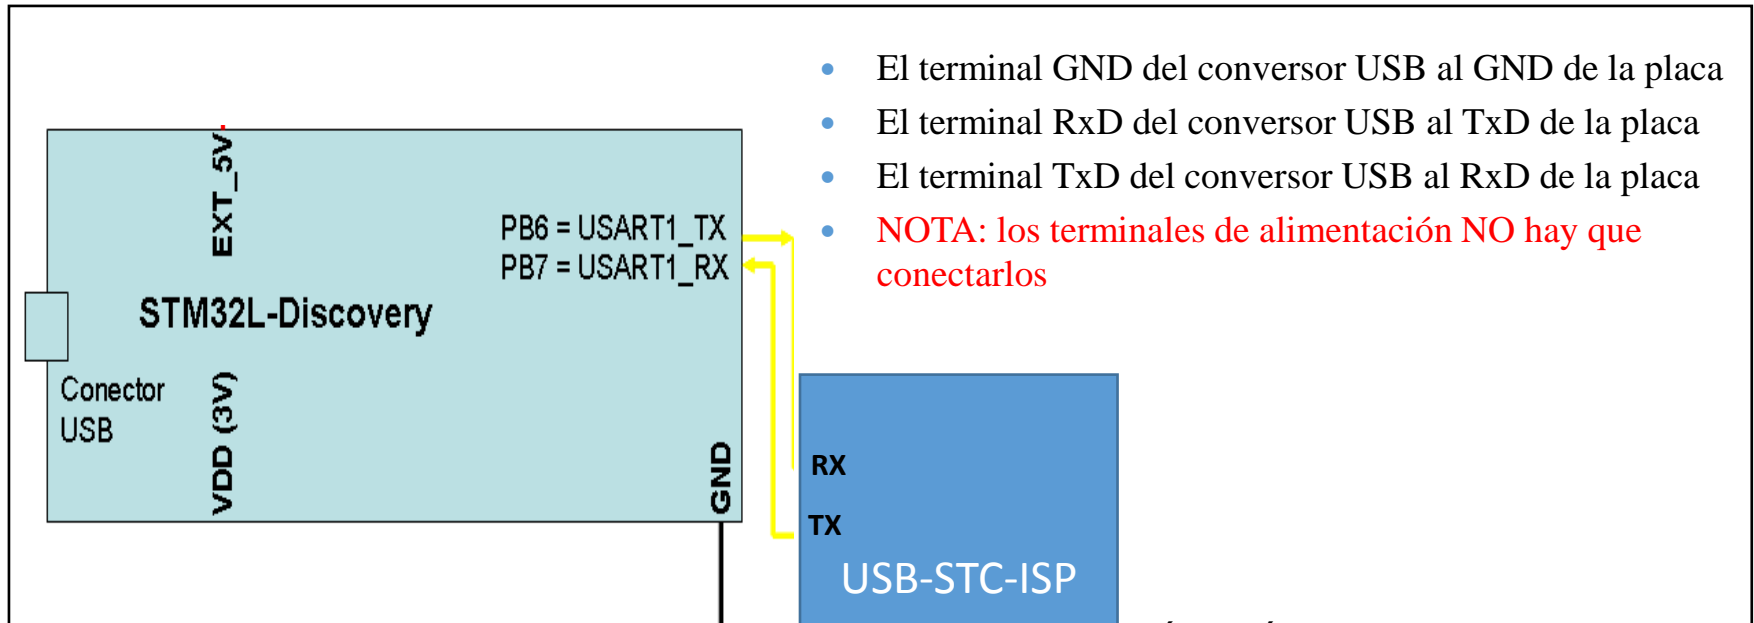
EXT_5V

PB6 = USART1_TX
PB7 = USART1_RX

STM32L-Discovery

Conector USB

VDD (3V)

GND

- El terminal GND del conversor USB al GND de la placa
- El terminal RxD del conversor USB al TxD de la placa
- El terminal TxD del conversor USB al RxD de la placa
- NOTA: los terminales de alimentación NO hay que conectarlos

RX

TX

USB-STC-ISP